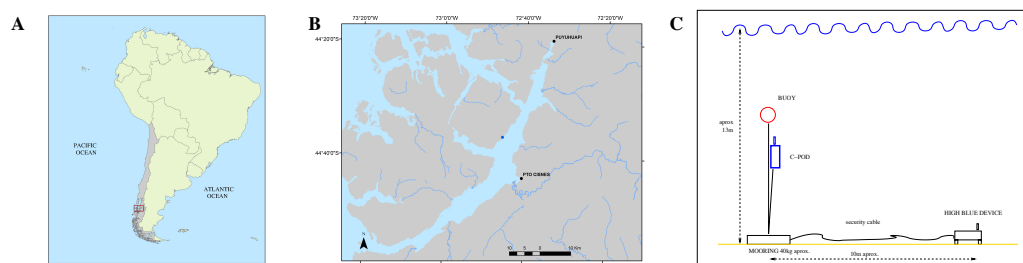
A

PACIFIC OCEAN

ATLANTIC OCEAN

B

73°20'0"W 73°0'0"W 72°40'0"W 72°20'0"W

44°20'0"S

44°40'0"S

PUYUHUAPI

PTO CISNES

N

10 5 0 10 Km

C

BUGY

aprox 13m

C–POD

security cable

HIGH BLUE DEVICE

MOORING 40kg aprox.

10m aprox.